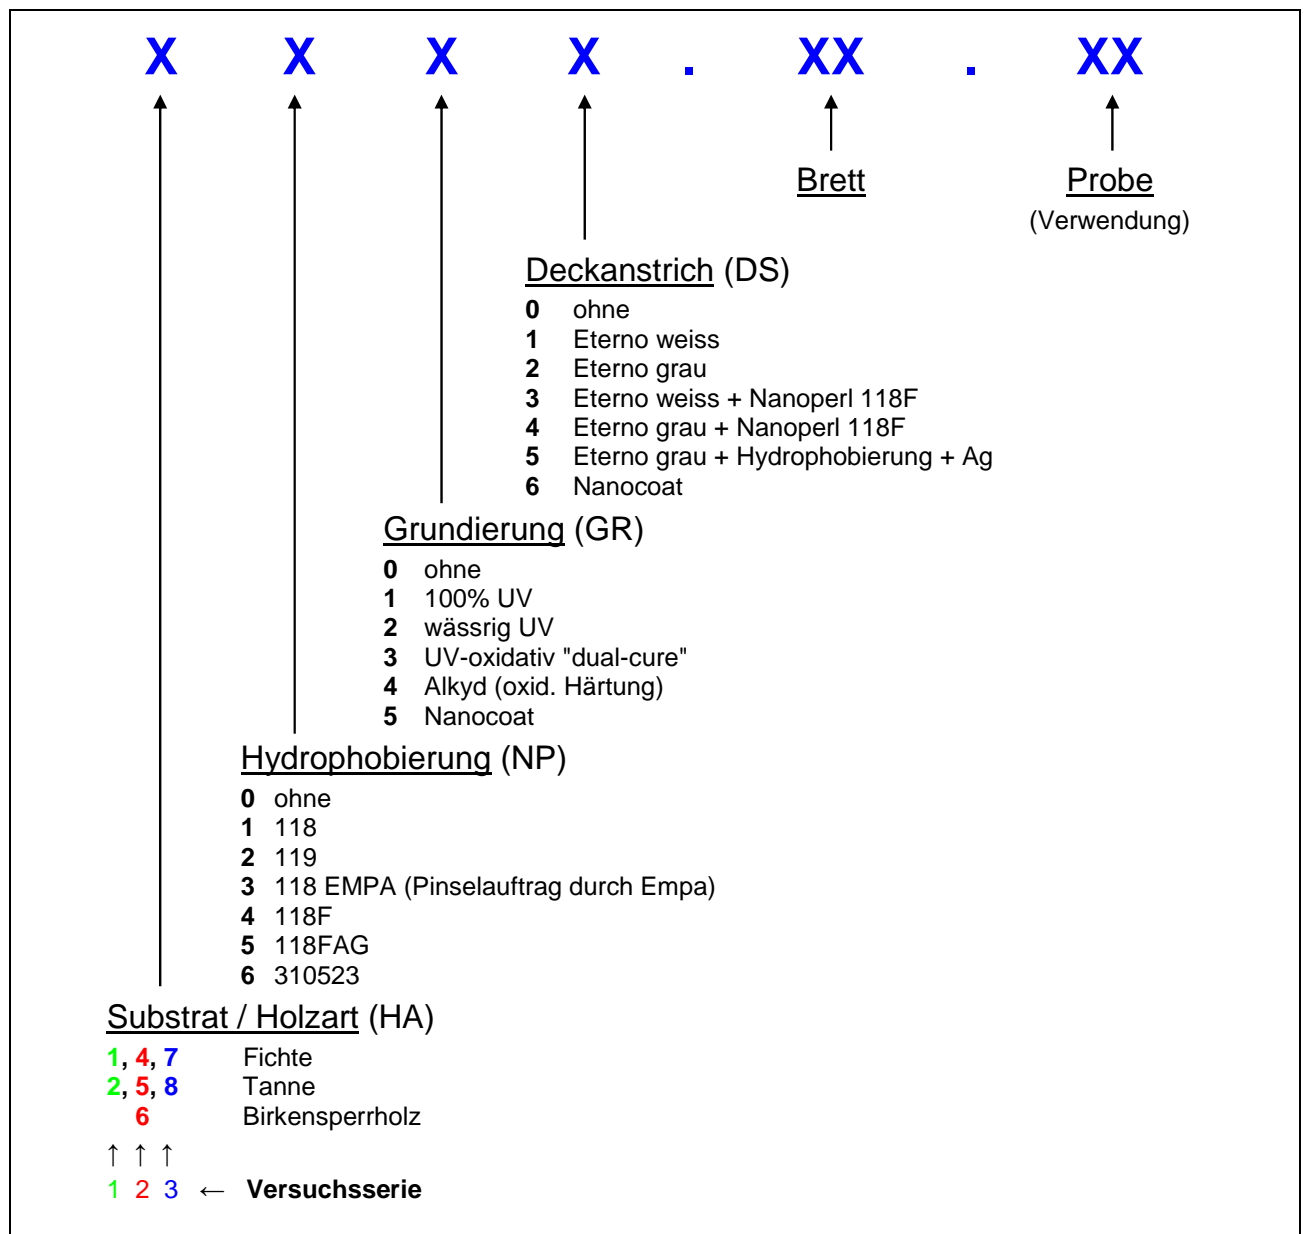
X X X X . XX . XX

Brett

Probe
(Verwendung)

Deckanstrich (DS)
**0** ohne
**1** Eterno weiss
**2** Eterno grau
**3** Eterno weiss + Nanoperl 118F
**4** Eterno grau + Nanoperl 118F
**5** Eterno grau + Hydrophobierung + Ag
**6** Nanocoat

Grundierung (GR)
**0** ohne
**1** 100% UV
**2** wässrig UV
**3** UV-oxidativ "dual-cure"
**4** Alkyd (oxid. Härtung)
**5** Nanocoat

Hydrophobierung (NP)
**0** ohne
**1** 118
**2** 119
**3** 118 EMPA (Pinselauftrag durch Empa)
**4** 118F
**5** 118FAG
**6** 310523

Substrat / Holzart (HA)
**1, 4, 7** Fichte
**2, 5, 8** Tanne
**6** Birkensperrholz
↑ ↑ ↑
1 2 3 ← **Versuchsserie**